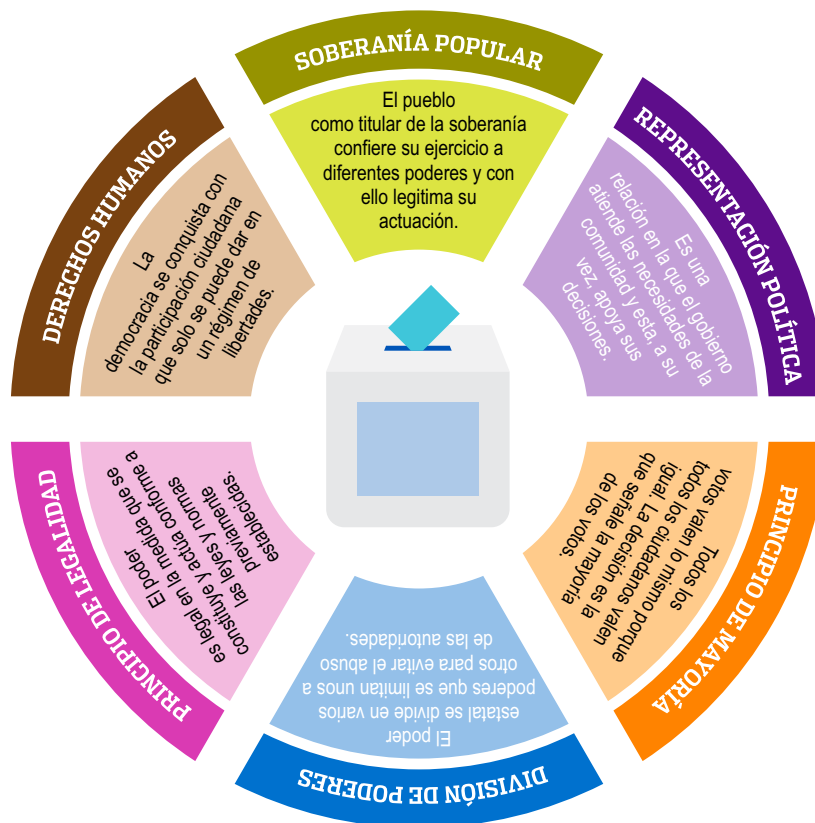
SOBERANÍA POPULAR

El pueblo como titular de la soberanía confiere su ejercicio a diferentes poderes y con ello legitima su actuación.

REPRESENTACIÓN POLÍTICA

Es una relación en la que el gobierno atiende las necesidades de la comunidad y esta, a su vez, apoya sus decisiones.

PRINCIPIO DE MAYORÍA

Todos los votos valen lo mismo porque todos los ciudadanos valen igual. La decisión es la que señale la mayoría de los votos.

DIVISIÓN DE PODERES

El poder estatal se divide en varios poderes que se limitan unos a otros para evitar el abuso de las autoridades.

PRINCIPIO DE LEGALIDAD

El poder es legal en la medida que se constituye y actúa conforme a las leyes y normas previamente establecidas.

DERECHOS HUMANOS

La democracia se conquista con la participación ciudadana que solo se puede dar en un régimen de libertades.